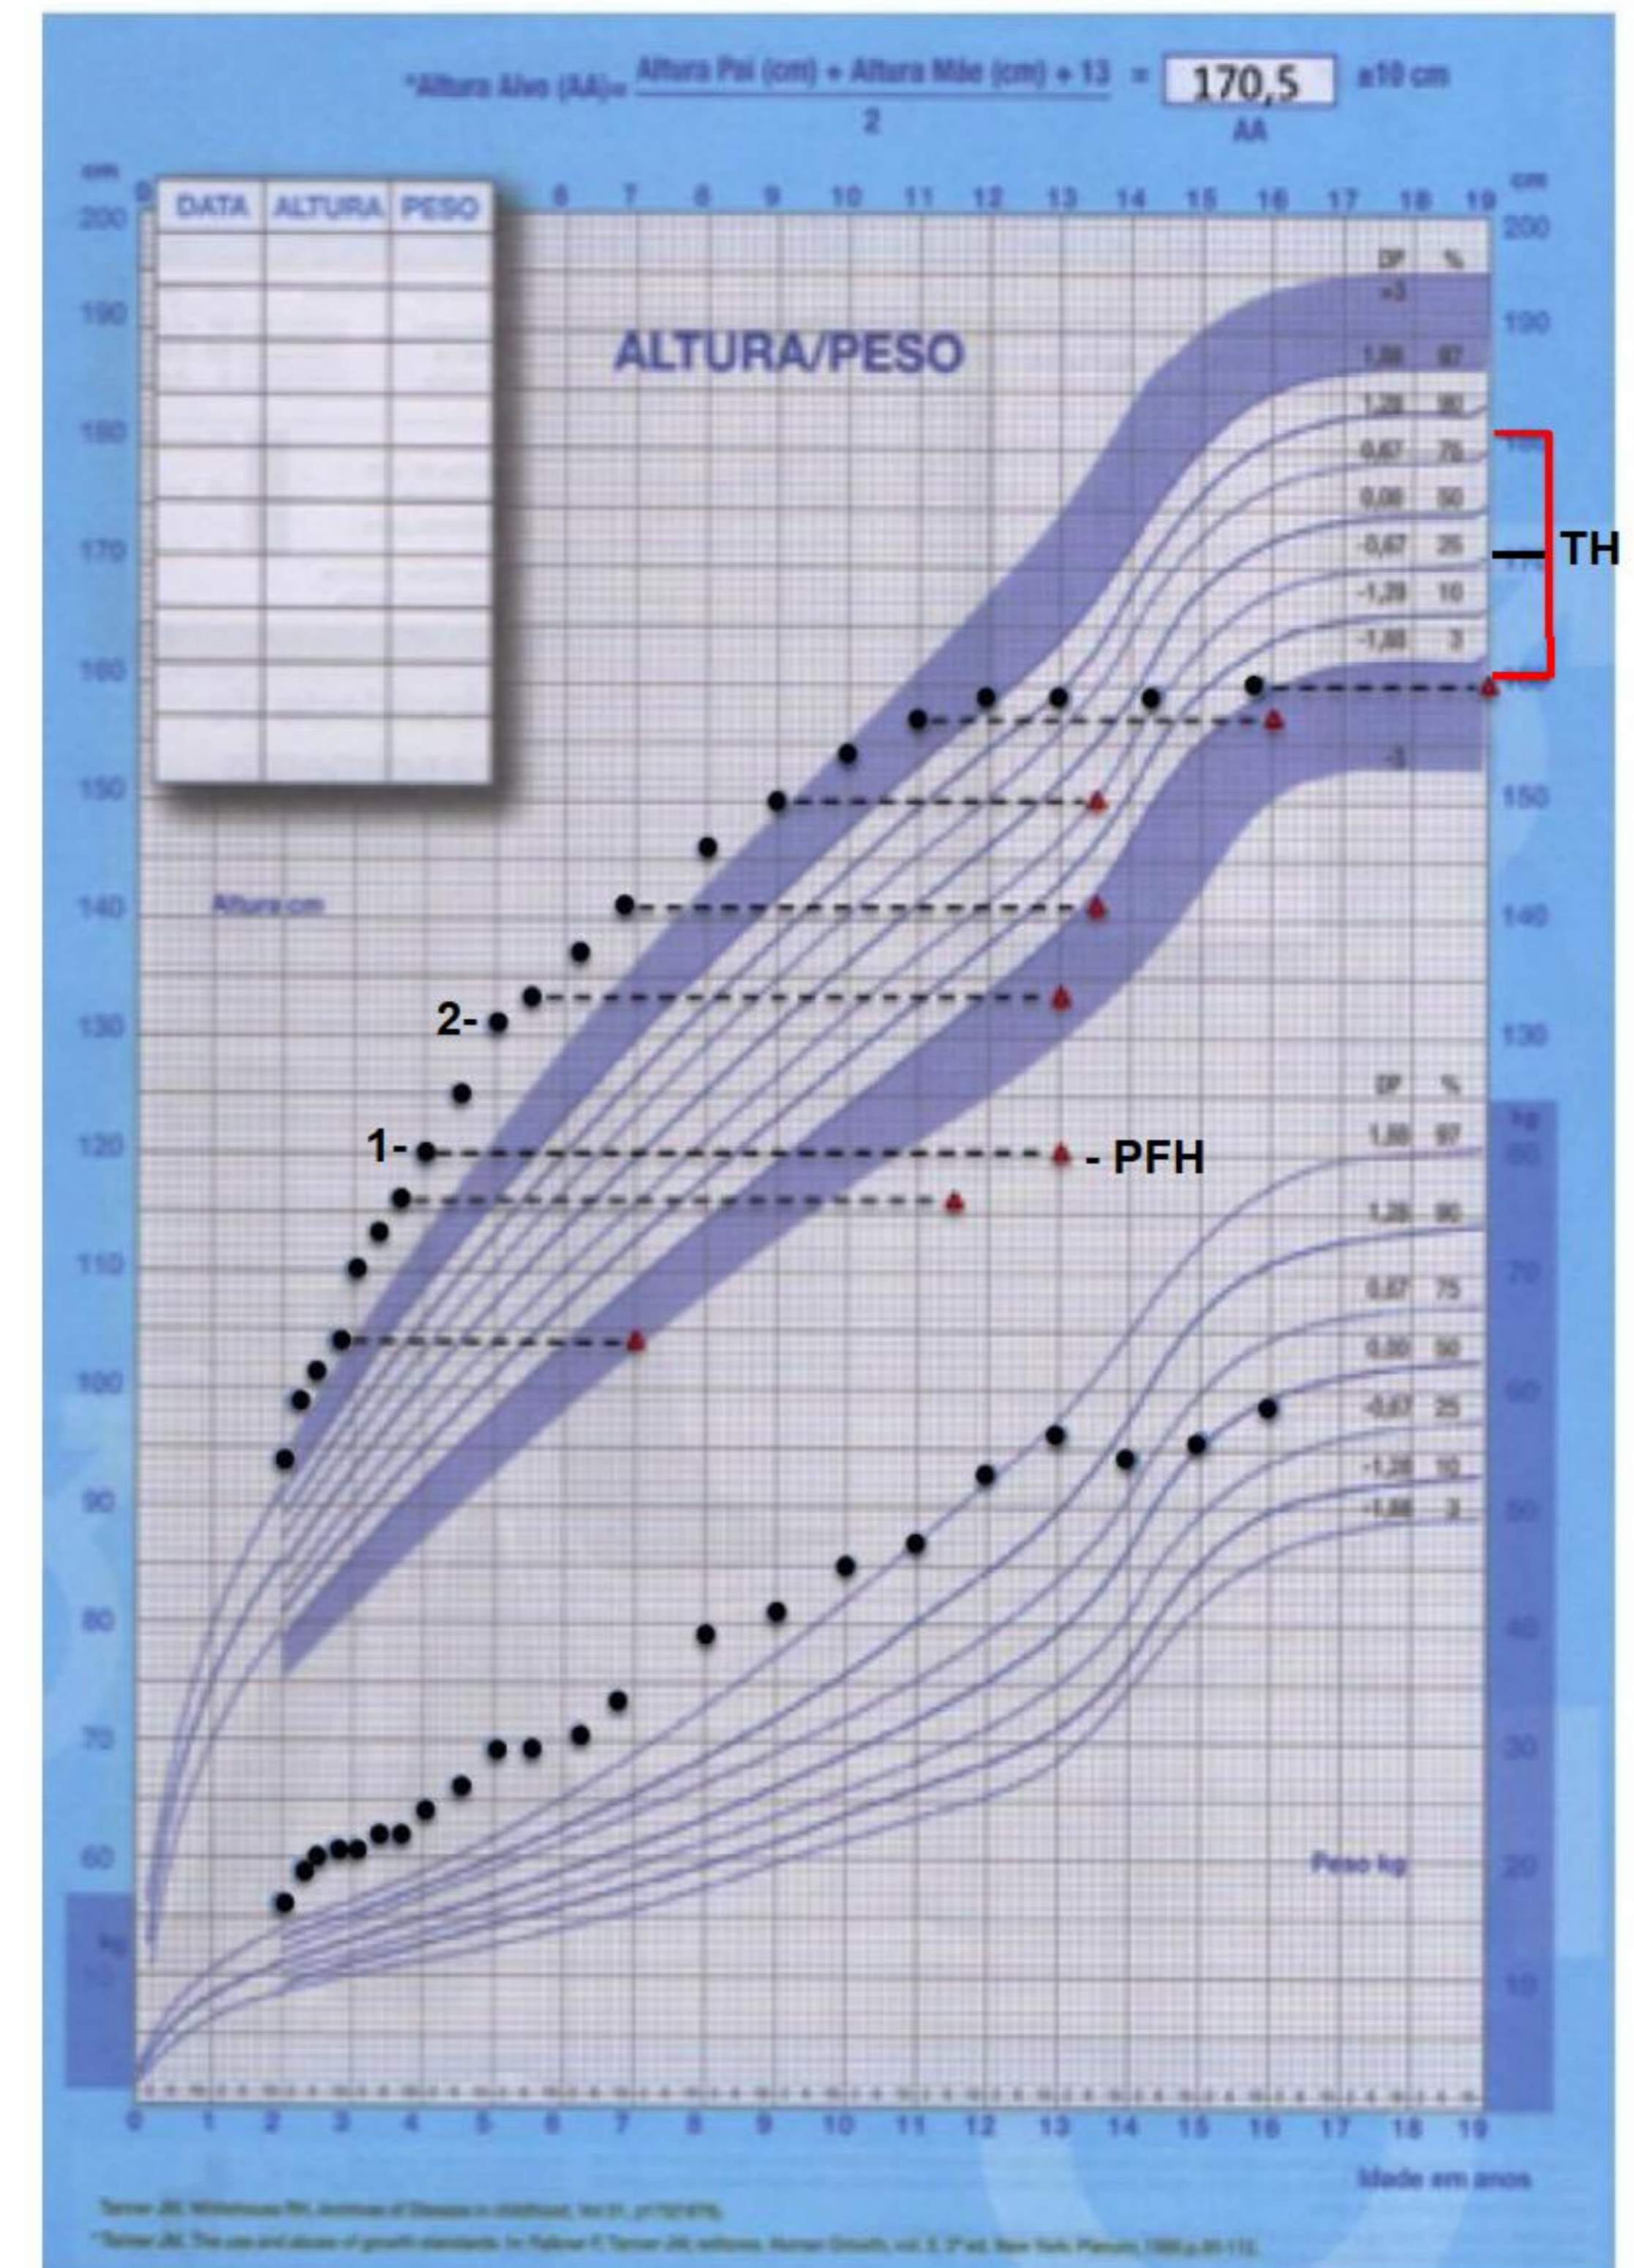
*Altura Alvo (AA)= $\frac{\text{Altura Pai (cm) + Altura Mãe (cm) + 13}}{2}$ = 170,5 ±10 cm
AA

cm 0 6 7 8 9 10 11 12 13 14 15 16 17 18 19 cm

| DATA | ALTURA | PESO |
|---|---|---|
| | | |
| | | |
| | | |
| | | |
| | | |
| | | |
| | | |
| | | |
| | | |
| | | |

ALTURA/PESO

200 190 180 170 160 150 140 130 120 110 100 90 80 70 60

Altura cm

DP %
+3
1,88 97
1,28 90
0,67 75
0,00 50
-0,67 25
-1,28 10
-1,88 3
-3

TH

2-
1- - PFH

DP %
1,88 97
1,28 90
0,67 75
0,00 50
-0,67 25
-1,28 10
-1,88 3

kg 80 70 60 50 40 30 20 10

Peso kg

kg

0 1 2 3 4 5 6 7 8 9 10 11 12 13 14 15 16 17 18 19

Idade em anos

Tanner JM, Whitehouse RH. Archives of Disease in childhood, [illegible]

*Tanner JM. The use and abuse of growth standards. In: Falkner F, Tanner JM, editors. Human Growth, vol. 3. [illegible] New York: Plenum, 1986 p.95-113.